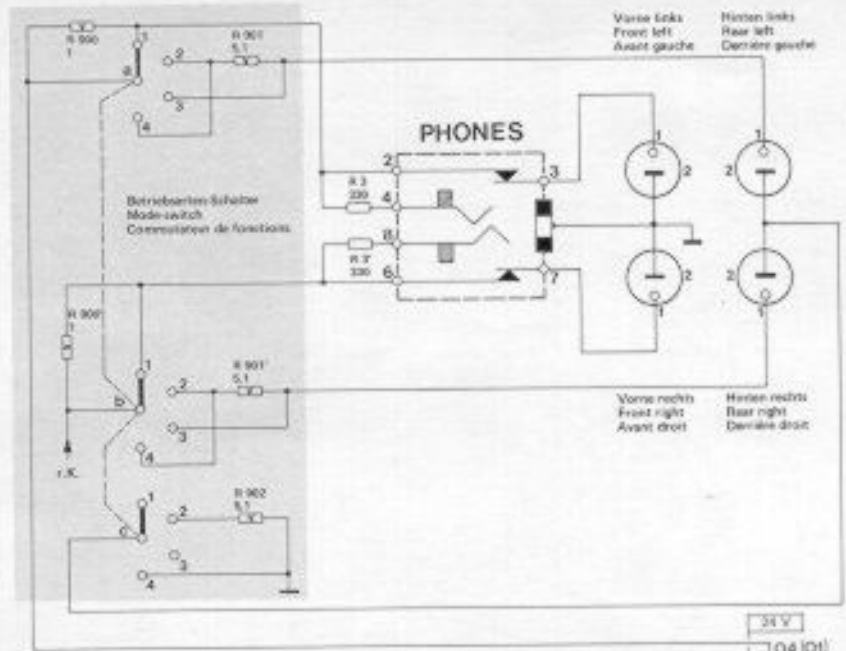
R 900
1
1
a
2
R 901
5,1
3
4

Vorne links
Front left
Avant gauche

Hinten links
Rear left
Derrière gauche

PHONES
2
3
1
2
1
2
R 3
330
4
Betriebsarten-Schalter
Mode-switch
Commutation de fonctions
8
R 3'
330
6
7
2
1
2
1

R 900'
1
1
b
2
R 901'
5,1
3
4
r.K.

Vorne rechts
Front right
Avant droit

Hinten rechts
Rear right
Derrière droit

1
c
2
R 902
5,1
3
4

24 V
04 (01)